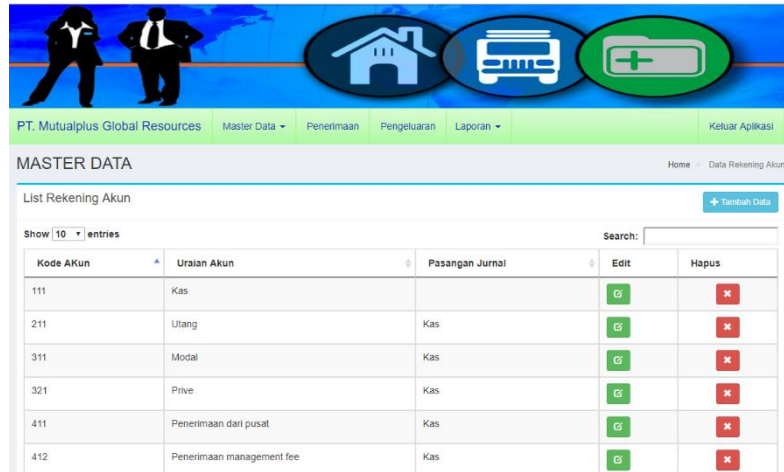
PT. Mutualplus Global Resources Master Data ▾ Penerimaan Pengeluaran Laporan ▾ Keluar Aplikasi

MASTER DATA

Home > Data Rekening Akun

List Rekening Akun

+ Tambah Data

Show 10 entries

Search:

| Kode AKun | Uraian Akun | Pasangan Jurnal | Edit | Hapus |
|---|---|---|---|---|
| 111 | Kas | | | |
| 211 | Utang | Kas | | |
| 311 | Modal | Kas | | |
| 321 | Prive | Kas | | |
| 411 | Penerimaan dari pusat | Kas | | |
| 412 | Penerimaan management fee | Kas | | |